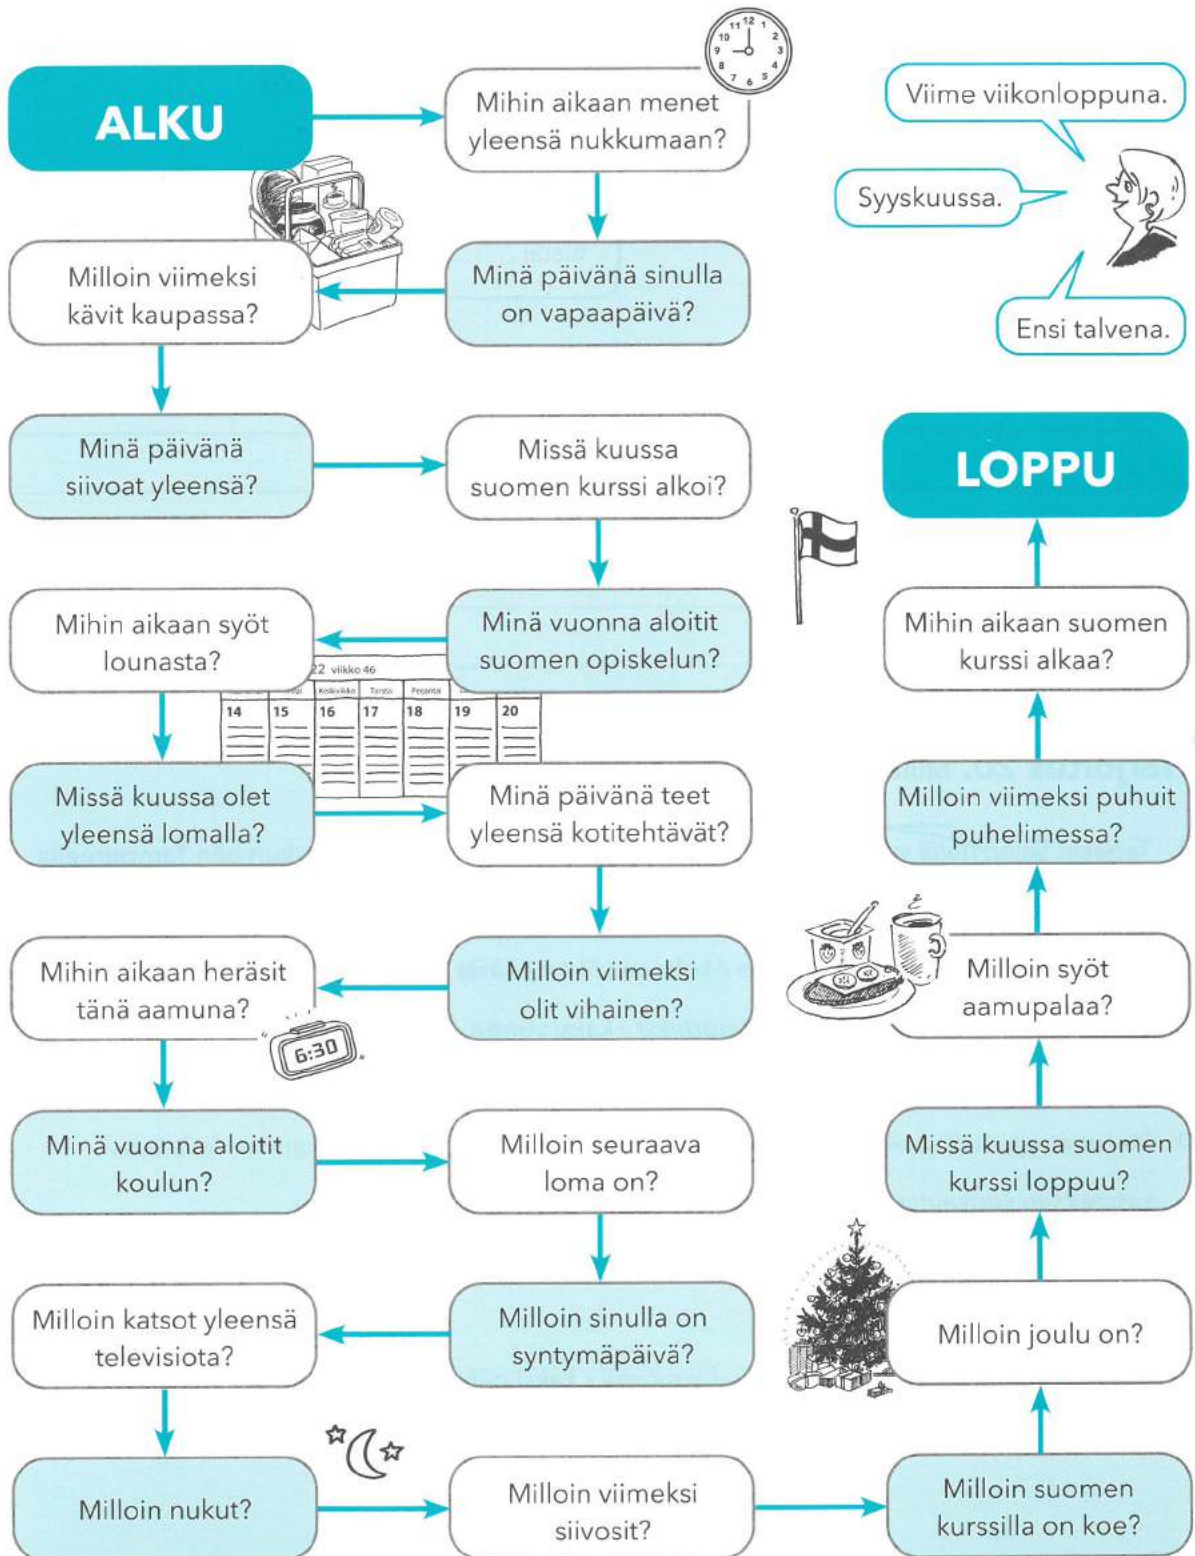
ALKU

Mihin aikaan menet yleensä nukkumaan?

Viime viikonloppuna.

Syyskuussa.

Ensi talvena.

Minä päivänä sinulla on vapaapäivä?

Milloin viimeksi kävit kaupassa?

Minä päivänä siivoat yleensä?

Missä kuussa suomen kurssi alkoi?

LOPPU

Minä vuonna aloitit suomen opiskelun?

Mihin aikaan syöt lounasta?

22 viikko 46

Keskiviikko | Torstai | Perjantai

| 14 | 15 | 16 | 17 | 18 | 19 | 20 |
|---|---|---|---|---|---|---|

Mihin aikaan suomen kurssi alkaa?

Missä kuussa olet yleensä lomalla?

Minä päivänä teet yleensä kotitehtävät?

Milloin viimeksi puhuit puhelimessa?

Milloin viimeksi olit vihainen?

Mihin aikaan heräsit tänä aamuna?

6:30

Milloin syöt aamupalaa?

Minä vuonna aloitit koulun?

Milloin seuraava loma on?

Missä kuussa suomen kurssi loppuu?

Milloin katsot yleensä televisiota?

Milloin sinulla on syntymäpäivä?

Milloin joulu on?

Milloin nukut?

Milloin viimeksi siivosit?

Milloin suomen kurssilla on koe?